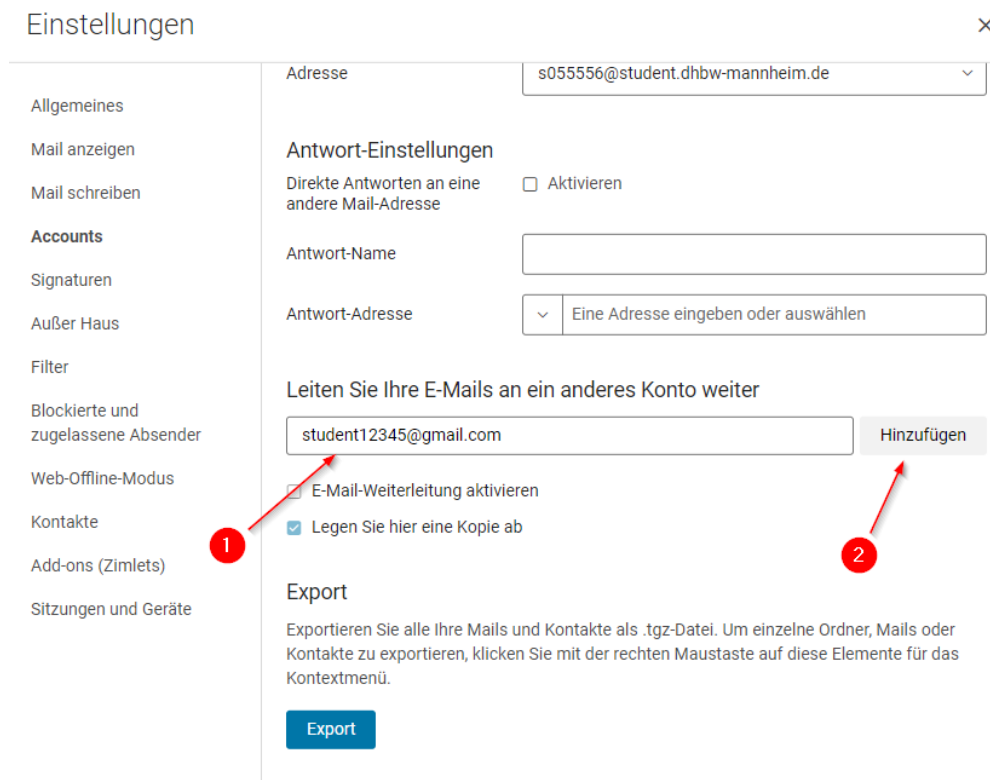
Einstellungen

×

Allgemeines
Mail anzeigen
Mail schreiben
Accounts
Signaturen
Außer Haus
Filter
Blockierte und zugelassene Absender
Web-Offline-Modus
Kontakte
Add-ons (Zimlets)
Sitzungen und Geräte

Adresse s055556@student.dhbw-mannheim.de

Antwort-Einstellungen

Direkte Antworten an eine andere Mail-Adresse ☐ Aktivieren

Antwort-Name

Antwort-Adresse Eine Adresse eingeben oder auswählen

Leiten Sie Ihre E-Mails an ein anderes Konto weiter

student12345@gmail.com Hinzufügen

E-Mail-Weiterleitung aktivieren

Legen Sie hier eine Kopie ab

1

2

Export

Exportieren Sie alle Ihre Mails und Kontakte als .tgz-Datei. Um einzelne Ordner, Mails oder Kontakte zu exportieren, klicken Sie mit der rechten Maustaste auf diese Elemente für das Kontextmenü.

Export